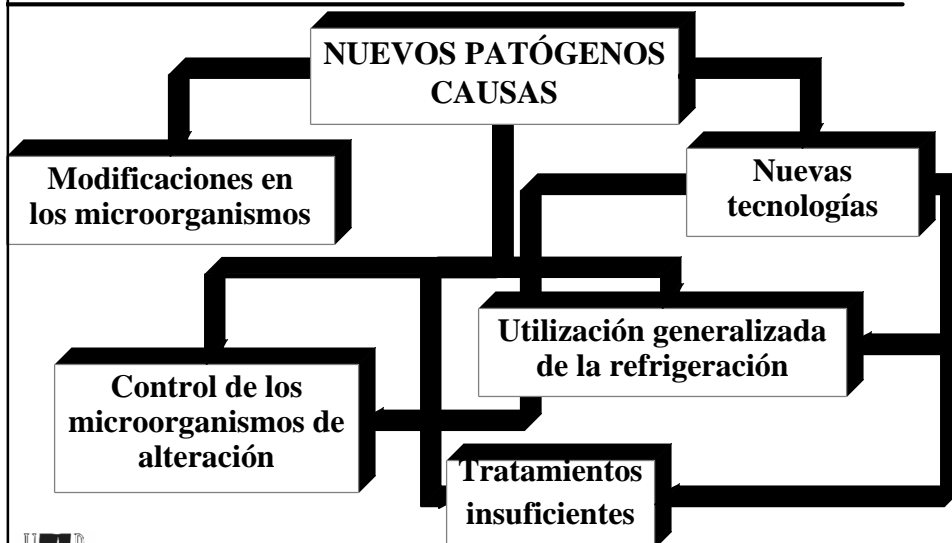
NUEVOS PATÓGENOS CAUSAS

Modificaciones en los microorganismos

Nuevas tecnologías

Utilización generalizada de la refrigeración

Control de los microorganismos de alteración

Tratamientos insuficientes